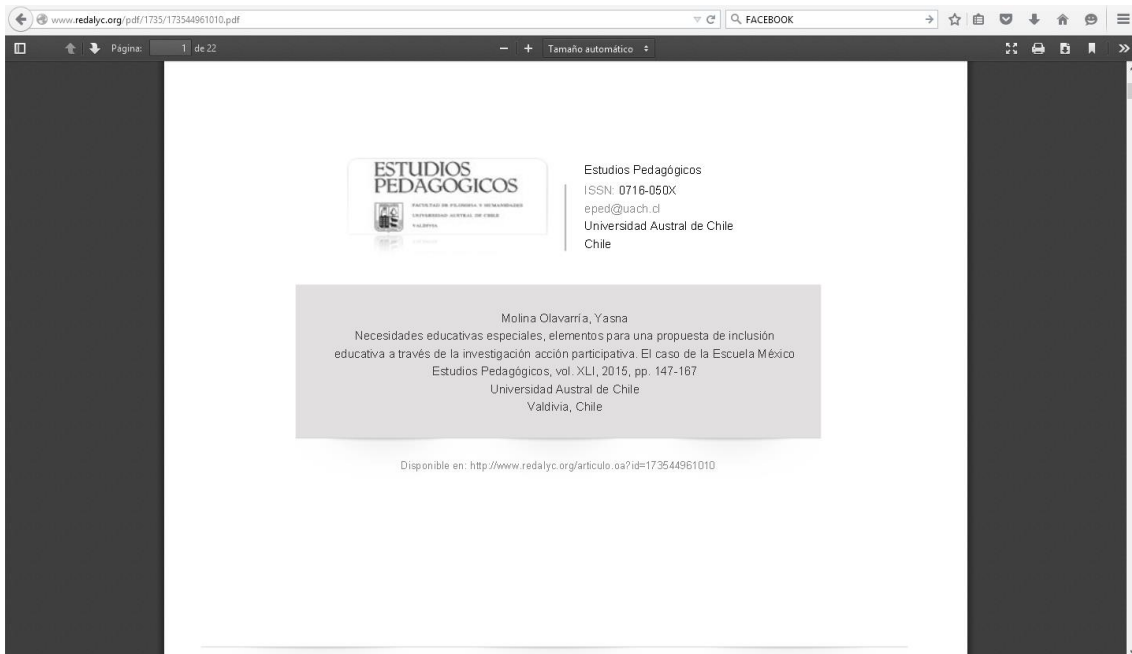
www.redalyc.org/pdf/1735/173544961010.pdf

FACEBOOK

Página: 1 de 22

Tamaño automático

ESTUDIOS PEDAGOGICOS
FACULTAD DE FILOSOFIA Y HUMANIDADES
UNIVERSIDAD AUSTRAL DE CHILE
VALDIVIA

Estudios Pedagógicos
ISSN: 0716-050X
eped@uach.cl
Universidad Austral de Chile
Chile

Molina Olavarría, Yasna
Necesidades educativas especiales, elementos para una propuesta de inclusión educativa a través de la investigación acción participativa. El caso de la Escuela México
Estudios Pedagógicos, vol. XLI, 2015, pp. 147-167
Universidad Austral de Chile
Valdivia, Chile

Disponible en: http://www.redalyc.org/articulo.oa?id=173544961010